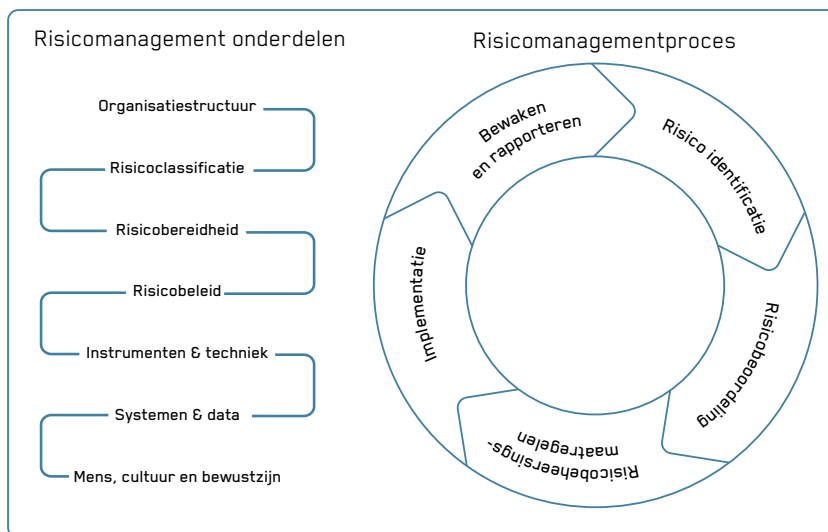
Risicomanagement onderdelen

Organisatiestructuur
Risicoclassificatie
Risicobereidheid
Risicobeleid
Instrumenten & techniek
Systemen & data
Mens, cultuur en bewustzijn

Risicomanagementproces

Bewaken en rapporteren
Risico identificatie
Risicobeoordeling
Risicobeheersingsmaatregelen
Implementatie